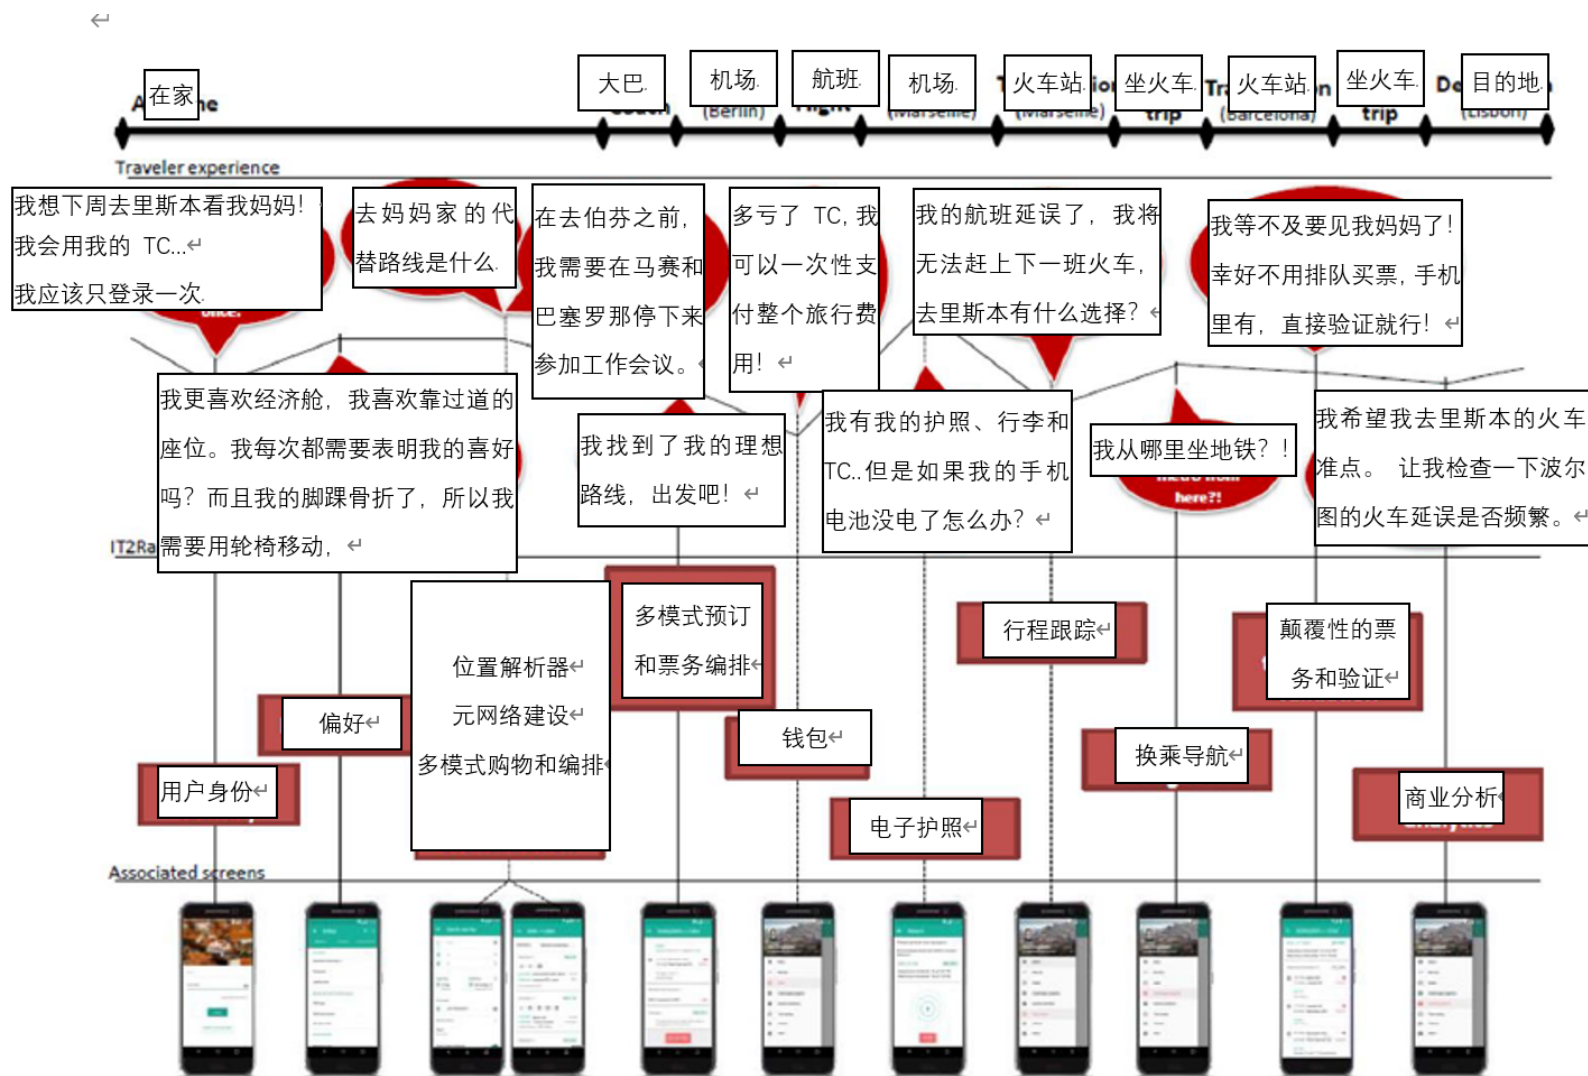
在家

大巴

机场

航班

机场

火车站

坐火车

火车站

坐火车

目的地

Traveler experience

我想下周去里斯本看我妈妈！我会用我的 TC...

我应该只登录一次

去妈妈家的代替路线是什么

在去伯芬之前，我需要在马赛和巴塞罗那停下来参加工作会议。

多亏了 TC，我可以一次性支付整个旅行费用！

我的航班延误了，我将无法赶上下一班火车，去里斯本有什么选择？

我等不及要见我妈妈了！幸好不用排队买票，手机里有，直接验证就行！

我更喜欢经济舱，我喜欢靠过道的座位。我每次都需要表明我的喜好吗？而且我的脚踝骨折了，所以我需要用轮椅移动，

我找到了我的理想路线，出发吧！

我有我的护照、行李和 TC..但是如果我的手机电池没电了怎么办？

我从哪里坐地铁？！

我希望我去里斯本的火车准点。让我检查一下波尔图的火车延误是否频繁。

IT2Ra

多模式预订和票务编排

行程跟踪

颠覆性的票务和验证

位置解析器

元网络建设

多模式购物和编排

偏好

钱包

换乘导航

用户身份

电子护照

商业分析

Associated screens